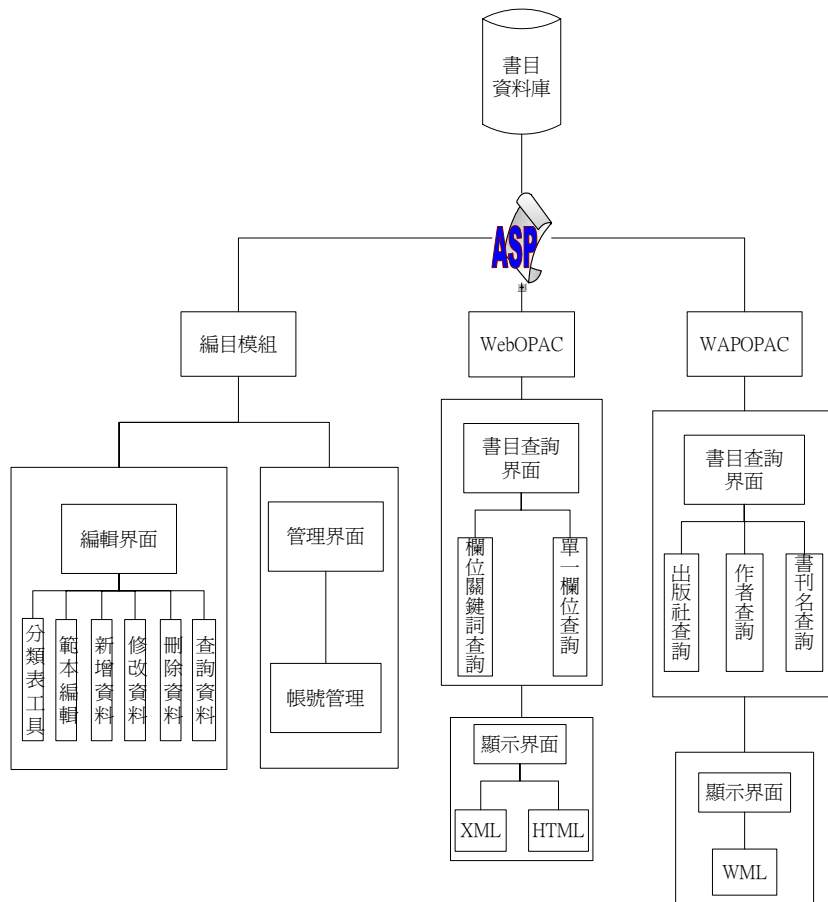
書目
資料庫

ASP

編目模組

WebOPAC

WAPOPAC

編輯界面

分類表工具

範本編輯

新增資料

修改資料

刪除資料

查詢資料

管理界面

帳號管理

書目查詢界面

欄位關鍵詞查詢

單一欄位查詢

顯示界面

XML

HTML

書目查詢界面

出版社查詢

作者查詢

書刊名查詢

顯示界面

WML